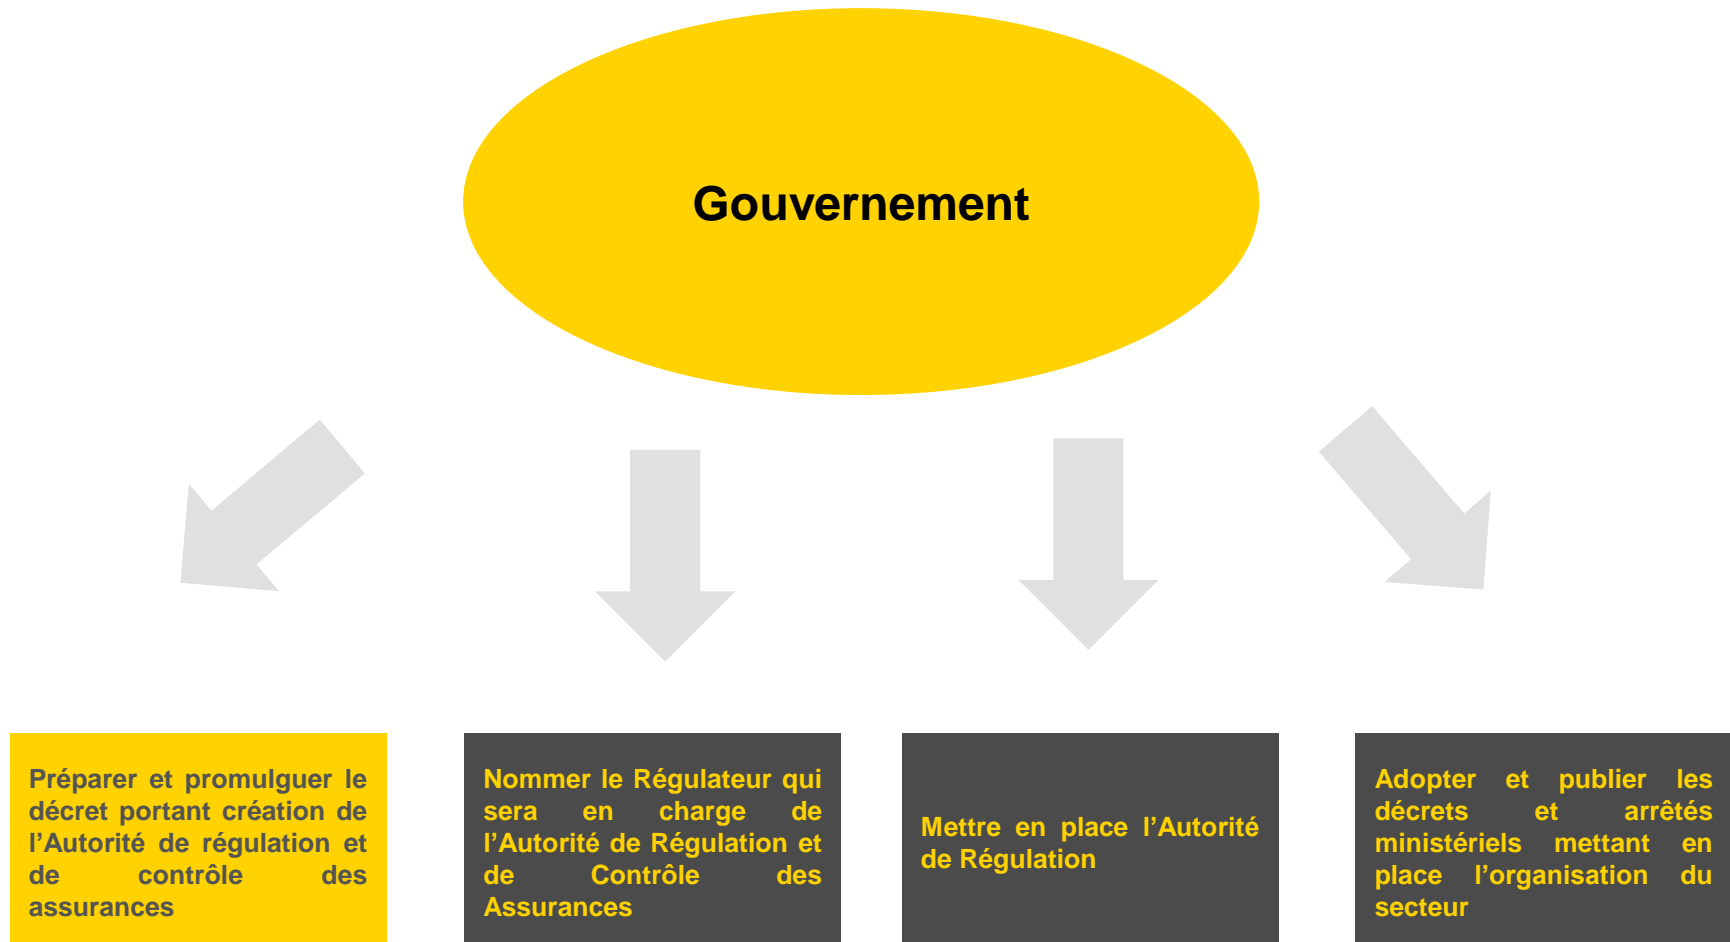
Gouvernement

Préparer et promulguer le décret portant création de l’Autorité de régulation et de contrôle des assurances

Nommer le Régulateur qui sera en charge de l’Autorité de Régulation et de Contrôle des Assurances

Mettre en place l’Autorité de Régulation

Adopter et publier les décrets et arrêtés ministériels mettant en place l’organisation du secteur